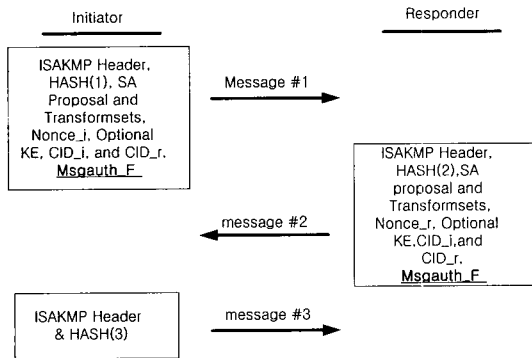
Initiator

Responder

ISAKMP Header, HASH(1), SA Proposal and Transformsets, Nonce_i, Optional KE, CID_i, and CID_r, Msgauth_F

Message #1

ISAKMP Header, HASH(2),SA proposal and Transformsets, Nonce_r, Optional KE,CID_i,and CID_r, Msgauth_F

message #2

ISAKMP Header & HASH(3)

message #3